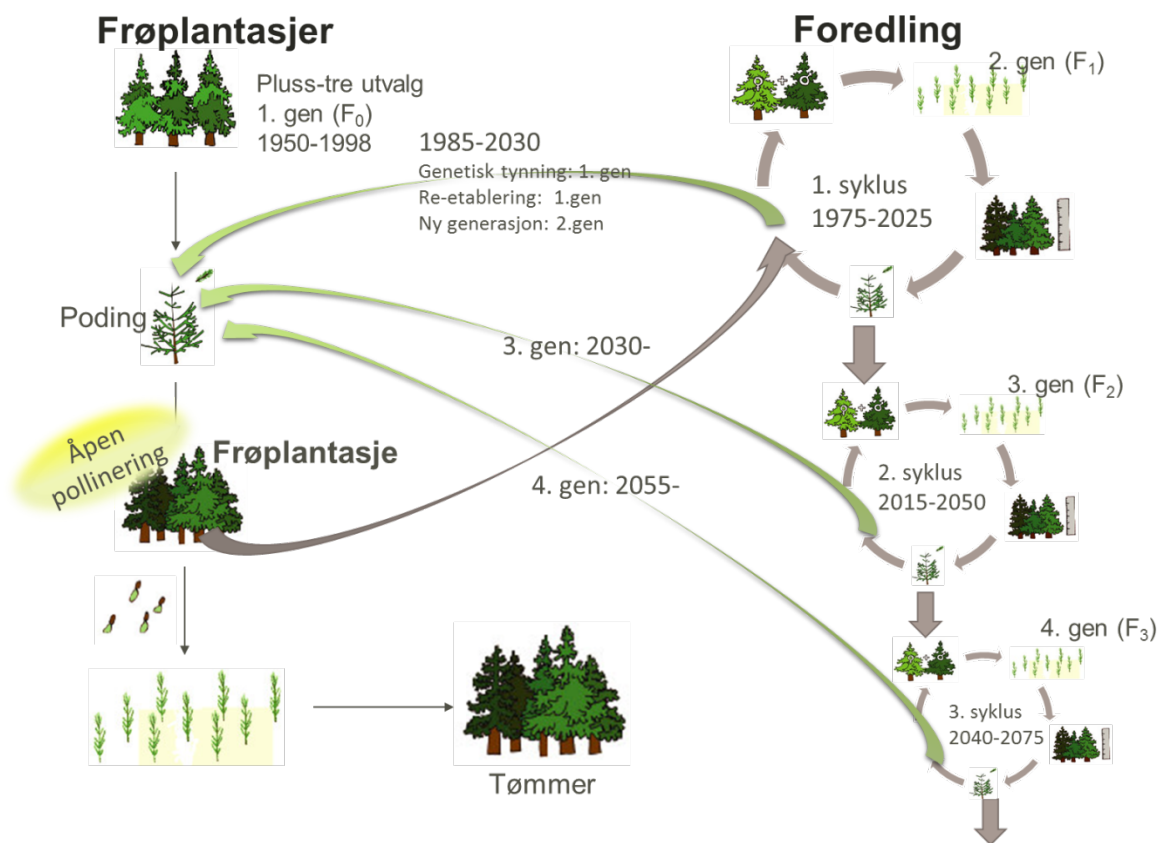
Frøplantasjer

Pluss-tre utvalg
1. gen ($F_0$)
1950-1998

1985-2030
Genetisk tynning: 1. gen
Re-etablering: 1.gen
Ny generasjon: 2.gen

Foredling

2. gen ($F_1$)

1. syklus
1975-2025

Poding

3. gen: 2030-

3. gen ($F_2$)

Åpen pollinering

Frøplantasje

4. gen: 2055-

2. syklus
2015-2050

4. gen ($F_3$)

3. syklus
2040-2075

Tømmer